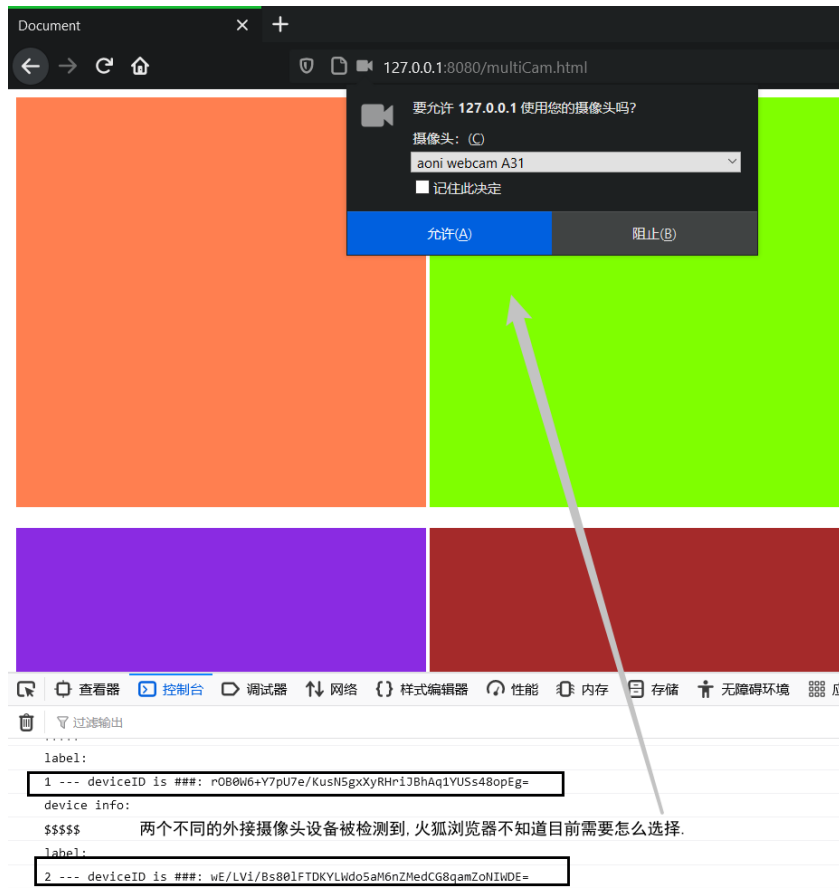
Document ✕ +

127.0.0.1:8080/multiCam.html

要允许 127.0.0.1 使用您的摄像头吗?
摄像头：(C)
aoni webcam A31
记住此决定
允许(A)
阻止(B)

查看器 控制台 调试器 网络 样式编辑器 性能 内存 存储 无障碍环境 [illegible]

过滤输出

label:
1 --- deviceID is ###: rOB0W6+Y7pU7e/KusN5gxXyRHriJBhAq1YUSs48opEg=
device info:
$$$$$
两个不同的外接摄像头设备被检测到, 火狐浏览器不知道目前需要怎么选择.
label:
2 --- deviceID is ###: wE/LVi/Bs80lFTDKYLWdo5aM6nZMedCG8qamZoNIWDE=